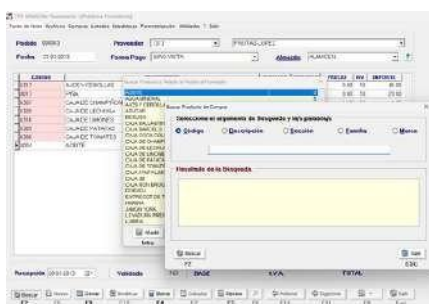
Pedido 00003
Proveedor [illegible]
PRISTAS LOPEZ
Fecha 22/03/2013
Forma Pago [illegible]
Almacén ALMACEN

CODIGO
AJOS Y CEBOLLAS
VINA
CHAMPIÑON
LECHUGA
SHORES
PATATAS
TOMATES
ACEITE

Buscar Producto de Compra
Seleccione el argumento de Búsqueda y la/s palabra/s
Código
Descripción
Sección
Familia
Marca
Resultado de la Búsqueda
Buscar
F2
Salir
ESC

Recepción
Validado
BASE
I.V.A.
TOTAL